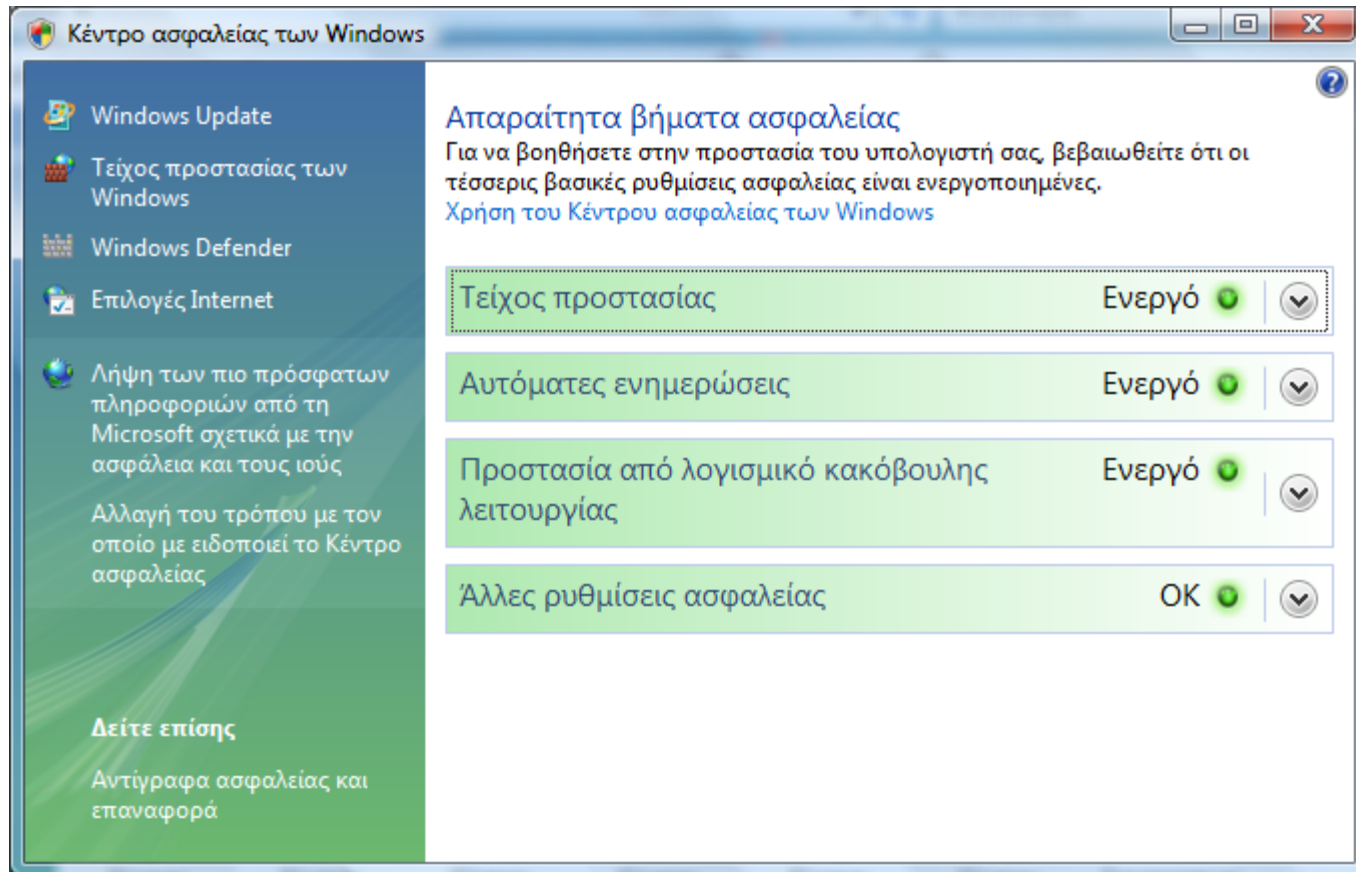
Κέντρο ασφαλείας των Windows

Windows Update

Τείχος προστασίας των Windows

Windows Defender

Επιλογές Internet

Λήψη των πιο πρόσφατων πληροφοριών από τη Microsoft σχετικά με την ασφάλεια και τους ιούς

Αλλαγή του τρόπου με τον οποίο με ειδοποιεί το Κέντρο ασφαλείας

Δείτε επίσης

Αντίγραφα ασφαλείας και επαναφορά

Απαραίτητα βήματα ασφαλείας

Για να βοηθήσετε στην προστασία του υπολογιστή σας, βεβαιωθείτε ότι οι τέσσερις βασικές ρυθμίσεις ασφαλείας είναι ενεργοποιημένες.

Χρήση του Κέντρου ασφαλείας των Windows

Τείχος προστασίας Ενεργό

Αυτόματες ενημερώσεις Ενεργό

Προστασία από λογισμικό κακόβουλης λειτουργίας Ενεργό

Άλλες ρυθμίσεις ασφαλείας OK